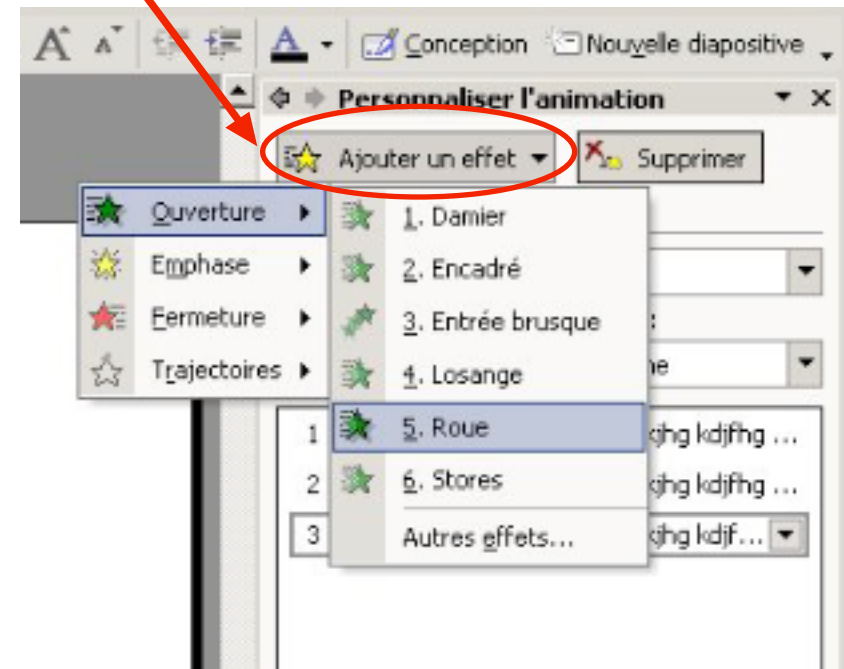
Conception Nouvelle diapositive

Personnaliser l'animation

Ajouter un effet

Supprimer

Ouverture

Emphase

Fermeture

Trajectoires

1. Damier

2. Encadré

3. Entrée brusque

4. Losange

5. Roue

6. Stores

Autres effets...

:

ne

1 kjhg kdjfhg ...

2 kjhg kdjfhg ...

3 kjhg kdjf...